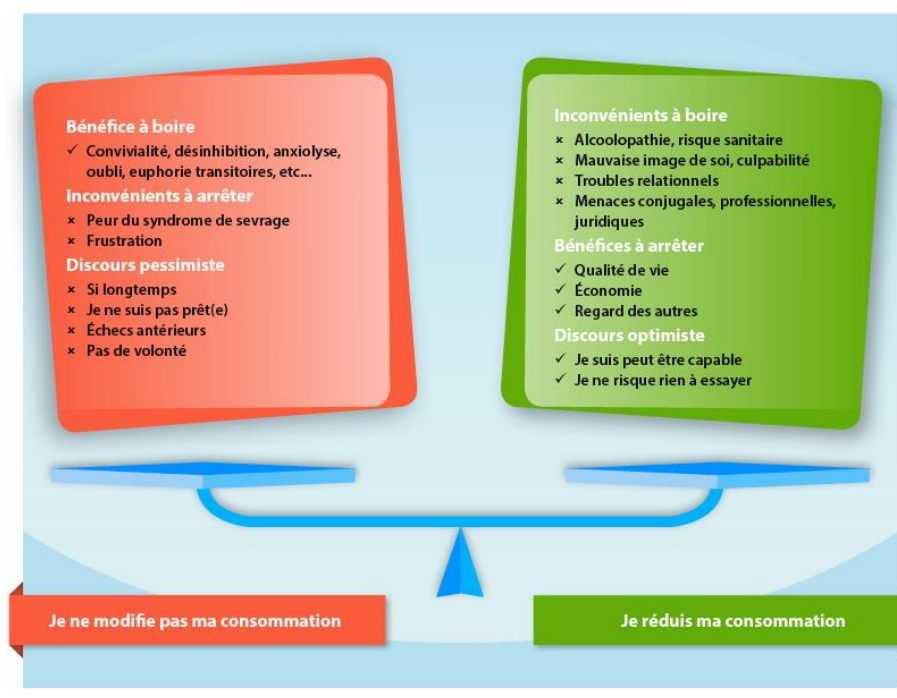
Bénéfice à boire

✓ Convivialité, désinhibition, anxiolyse, oubli, euphorie transitoires, etc...

Inconvénients à arrêter

× Peur du syndrome de sevrage
× Frustration

Discours pessimiste

× Si longtemps
× Je ne suis pas prêt(e)
× Échecs antérieurs
× Pas de volonté

Inconvénients à boire

× Alcoolopathie, risque sanitaire
× Mauvaise image de soi, culpabilité
× Troubles relationnels
× Menaces conjugales, professionnelles, juridiques

Bénéfices à arrêter

✓ Qualité de vie
✓ Économie
✓ Regard des autres

Discours optimiste

✓ Je suis peut être capable
✓ Je ne risque rien à essayer

Je ne modifie pas ma consommation

Je réduis ma consommation